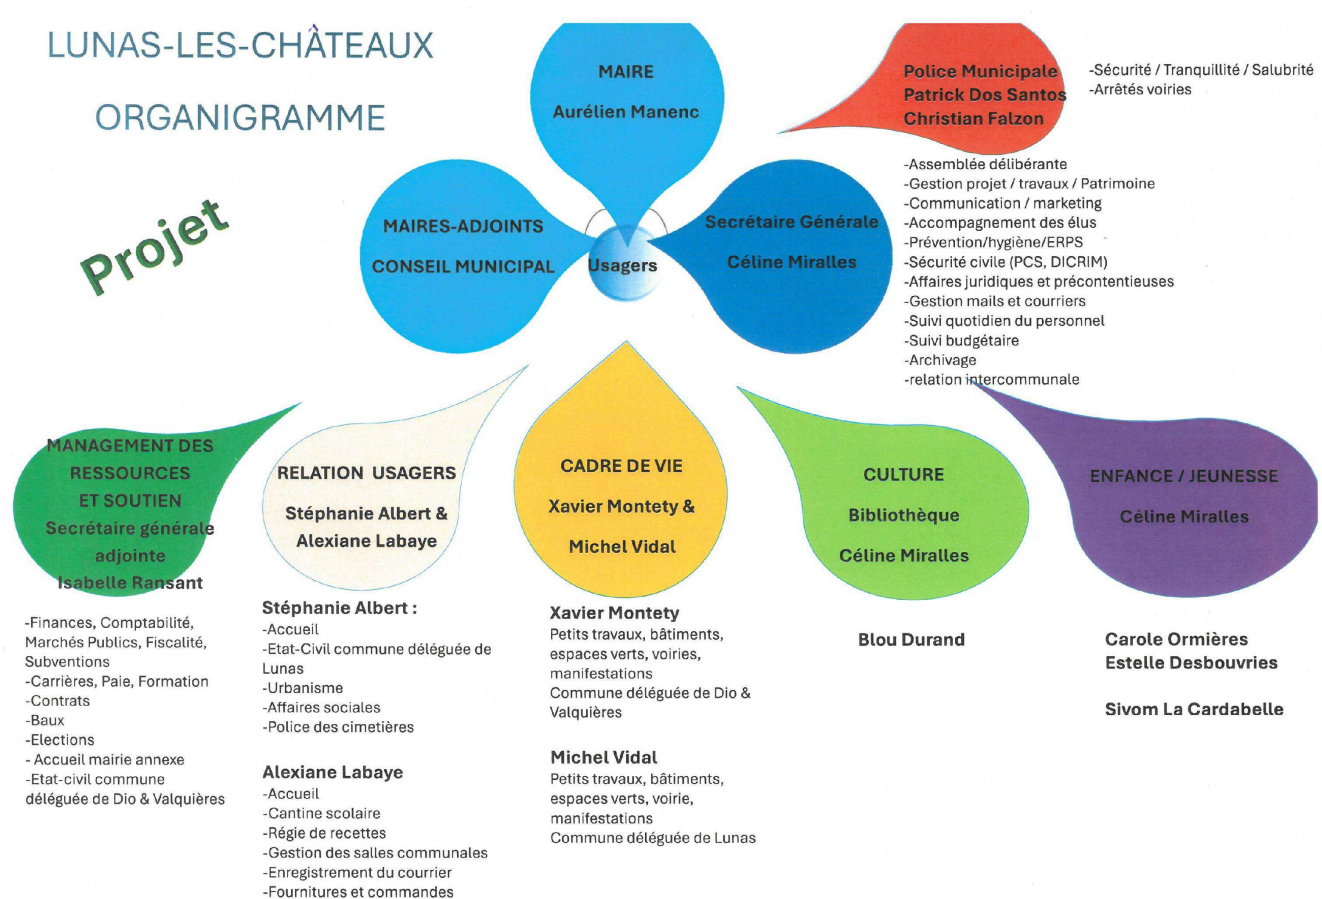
LUNAS-LES-CHÂTEAUX

ORGANIGRAMME

Projet

MAIRE

Aurélien Manenc

Police Municipale
Patrick Dos Santos
Christian Falzon

-Sécurité / Tranquillité / Salubrité
-Arrêtés voiries

MAIRES-ADJOINTS

CONSEIL MUNICIPAL

Usagers

Secrétaire Générale

Céline Miralles

-Assemblée délibérante
-Gestion projet / travaux / Patrimoine
-Communication / marketing
-Accompagnement des élus
-Prévention/hygiène/ERPS
-Sécurité civile (PCS, DICRIM)
-Affaires juridiques et précontentieuses
-Gestion mails et courriers
-Suivi quotidien du personnel
-Suivi budgétaire
-Archivage
-relation intercommunale

MANAGEMENT DES RESSOURCES ET SOUTIEN
Secrétaire générale adjointe
Isabelle Ransant

-Finances, Comptabilité, Marchés Publics, Fiscalité, Subventions
-Carrières, Paie, Formation
-Contrats
-Baux
-Elections
- Accueil mairie annexe
-Etat-civil commune déléguée de Dio & Valquières

RELATION USAGERS

Stéphanie Albert &
Alexiane Labaye

Stéphanie Albert :
-Accueil
-Etat-Civil commune déléguée de Lunas
-Urbanisme
-Affaires sociales
-Police des cimetières

Alexiane Labaye
-Accueil
-Cantine scolaire
-Régie de recettes
-Gestion des salles communales
-Enregistrement du courrier
-Fournitures et commandes

CADRE DE VIE

Xavier Montety &

Michel Vidal

Xavier Montety
Petits travaux, bâtiments, espaces verts, voiries, manifestations
Commune déléguée de Dio & Valquières

Michel Vidal
Petits travaux, bâtiments, espaces verts, voirie, manifestations
Commune déléguée de Lunas

CULTURE

Bibliothèque

Céline Miralles

Blou Durand

ENFANCE / JEUNESSE

Céline Miralles

Carole Ormières
Estelle Desbouvries

Sivom La Cardabelle